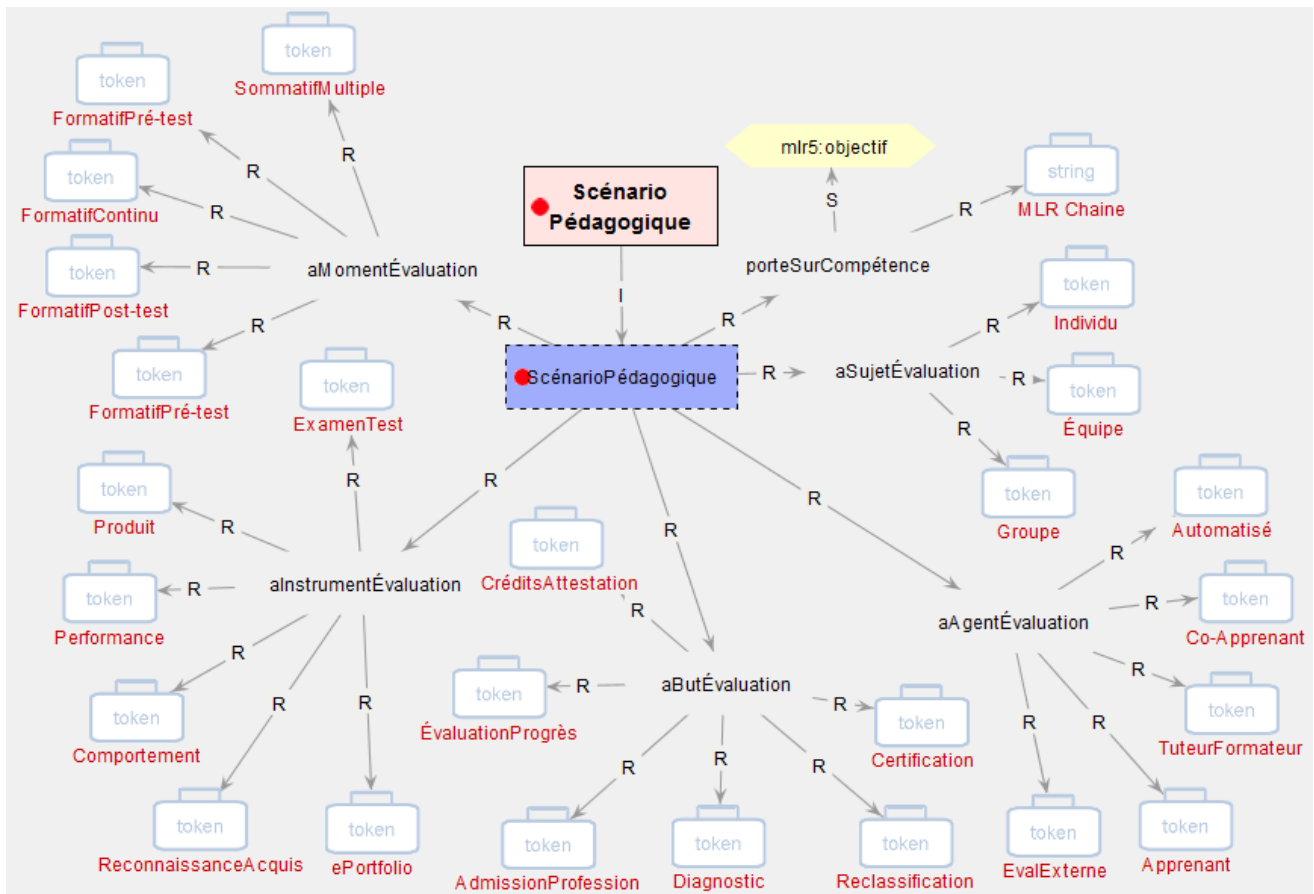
token
SommatifMultiple

token
FormatifPré-test

token
FormatifContinu

token
FormatifPost-test

token
FormatifPré-test

R
R
R
R

aMomentÉvaluation

Scénario Pédagogique

I

mlr5:objectif

S

string
MLR Chaine

R

porteSurCompétence

R
R

ScénarioPédagogique

R

aSujetÉvaluation

token
Individu

R
R

token
Équipe

R

token
Groupe

token
ExamenTest

R

token
Produit

R

aInstrumentÉvaluation

R

token
Performance

R
R
R

token
Comportement

token
ReconnaissanceAcquis

token
ePortfolio

token
CréditsAttestation

R

R

aButÉvaluation

R

token
ÉvaluationProgrès

R

token
Certification

R
R
R

token
AdmissionProfession

token
Diagnostic

token
Reclassification

R

aAgentÉvaluation

token
Automatisé

R
R

token
Co-Apprenant

R

token
TuteurFormateur

R
R

token
EvalExterne

token
Apprenant